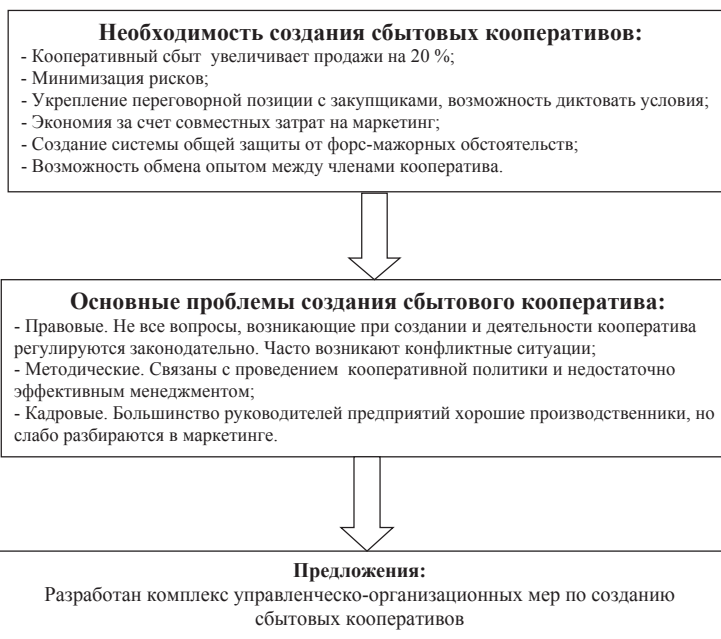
Необходимость создания сбытовых кооперативов:
- Кооперативный сбыт увеличивает продажи на 20 %;
- Минимизация рисков;
- Укрепление переговорной позиции с закупщиками, возможность диктовать условия;
- Экономия за счет совместных затрат на маркетинг;
- Создание системы общей защиты от форс-мажорных обстоятельств;
- Возможность обмена опытом между членами кооператива.

Основные проблемы создания сбытового кооператива:
- Правовые. Не все вопросы, возникающие при создании и деятельности кооператива регулируются законодательно. Часто возникают конфликтные ситуации;
- Методические. Связаны с проведением кооперативной политики и недостаточно эффективным менеджментом;
- Кадровые. Большинство руководителей предприятий хорошие производственники, но слабо разбираются в маркетинге.

Предложения:
Разработан комплекс управленческо-организационных мер по созданию сбытовых кооперативов